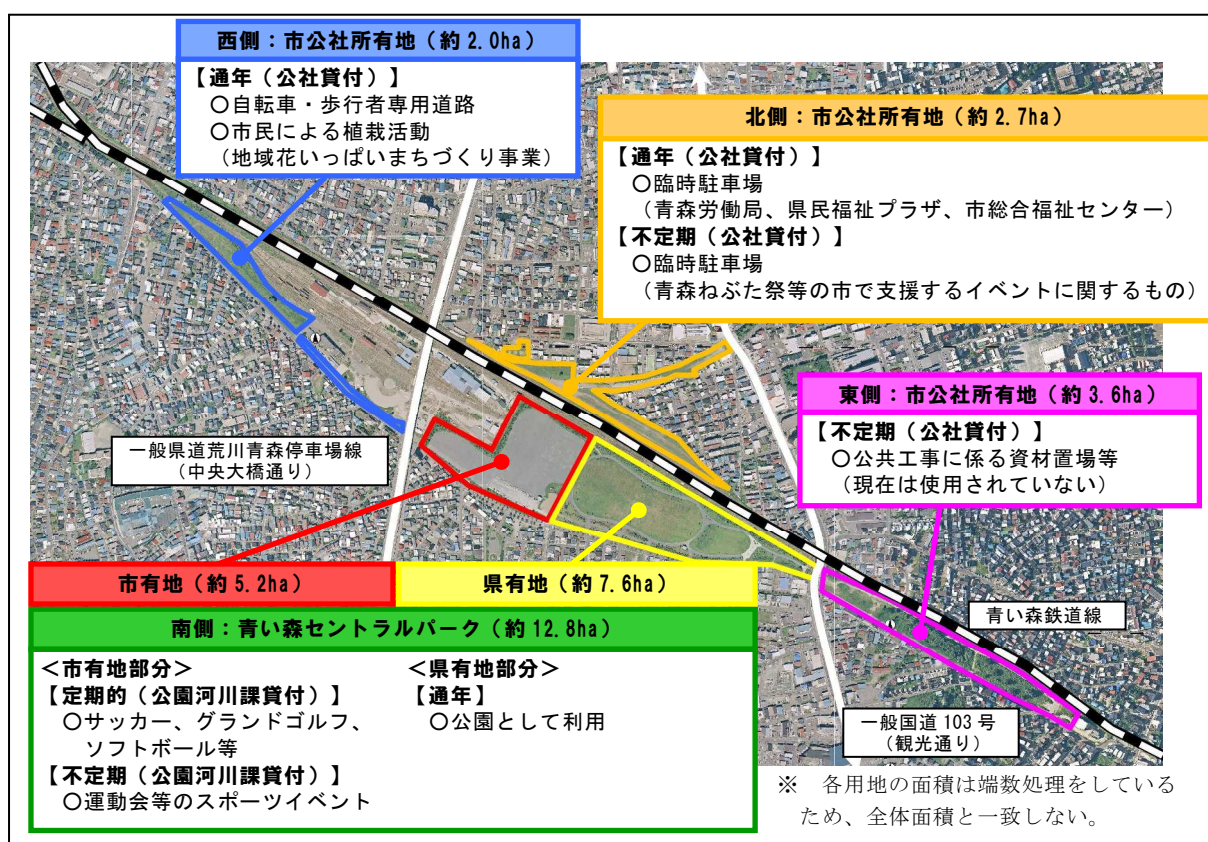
西側：市公社所有地（約 2.0ha）

【通年（公社貸付）】
○自転車・歩行者専用道路
○市民による植栽活動
（地域花いっぱいまちづくり事業）

北側：市公社所有地（約 2.7ha）

【通年（公社貸付）】
○臨時駐車場
（青森労働局、県民福祉プラザ、市総合福祉センター）
【不定期（公社貸付）】
○臨時駐車場
（青森ねぶた祭等の市で支援するイベントに関するもの）

東側：市公社所有地（約 3.6ha）

【不定期（公社貸付）】
○公共工事に係る資材置場等
（現在は使用されていない）

一般県道荒川青森停車場線
（中央大橋通り）

市有地（約 5.2ha）

県有地（約 7.6ha）

青い森鉄道線

南側：青い森セントラルパーク（約 12.8ha）

＜市有地部分＞
【定期的（公園河川課貸付）】
○サッカー、グランドゴルフ、ソフトボール等
【不定期（公園河川課貸付）】
○運動会等のスポーツイベント

＜県有地部分＞
【通年】
○公園として利用

一般国道 103 号
（観光通り）

※ 各用地の面積は端数処理をしているため、全体面積と一致しない。